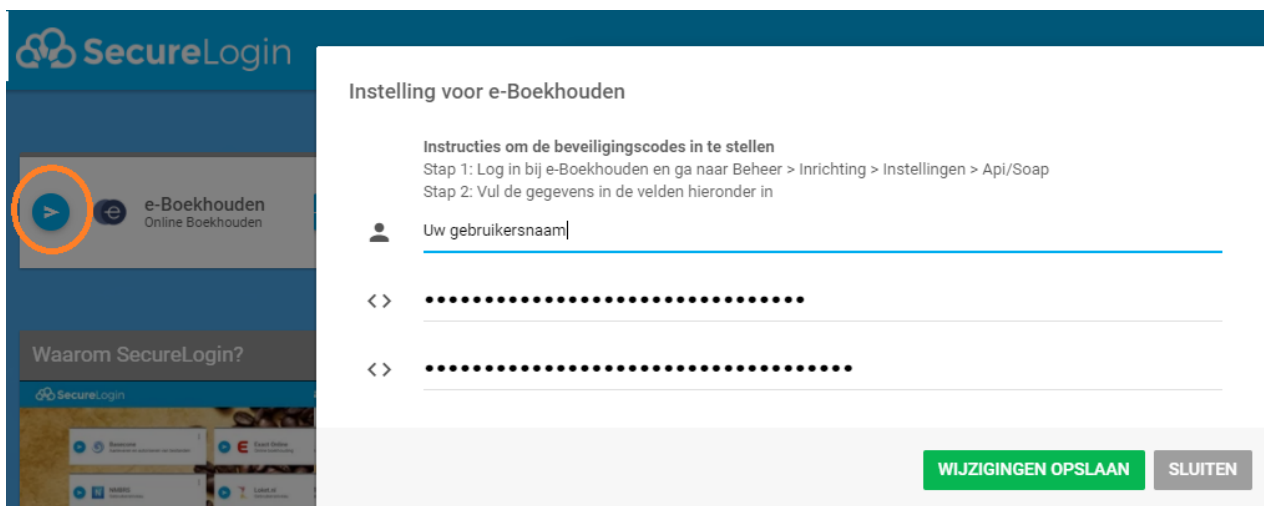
SecureLogin

e-Boekhouden
Online Boekhouden

Waarom SecureLogin?

SecureLogin

Instelling voor e-Boekhouden

Instructies om de beveiligingscodes in te stellen
Stap 1: Log in bij e-Boekhouden en ga naar Beheer > Inrichting > Instellingen > Api/Soap
Stap 2: Vul de gegevens in de velden hieronder in

Uw gebruikersnaam

••••••••••••••••••••••••••••••

••••••••••••••••••••••••••••••••

WIJZIGINGEN OPSLAAN
SLUITEN